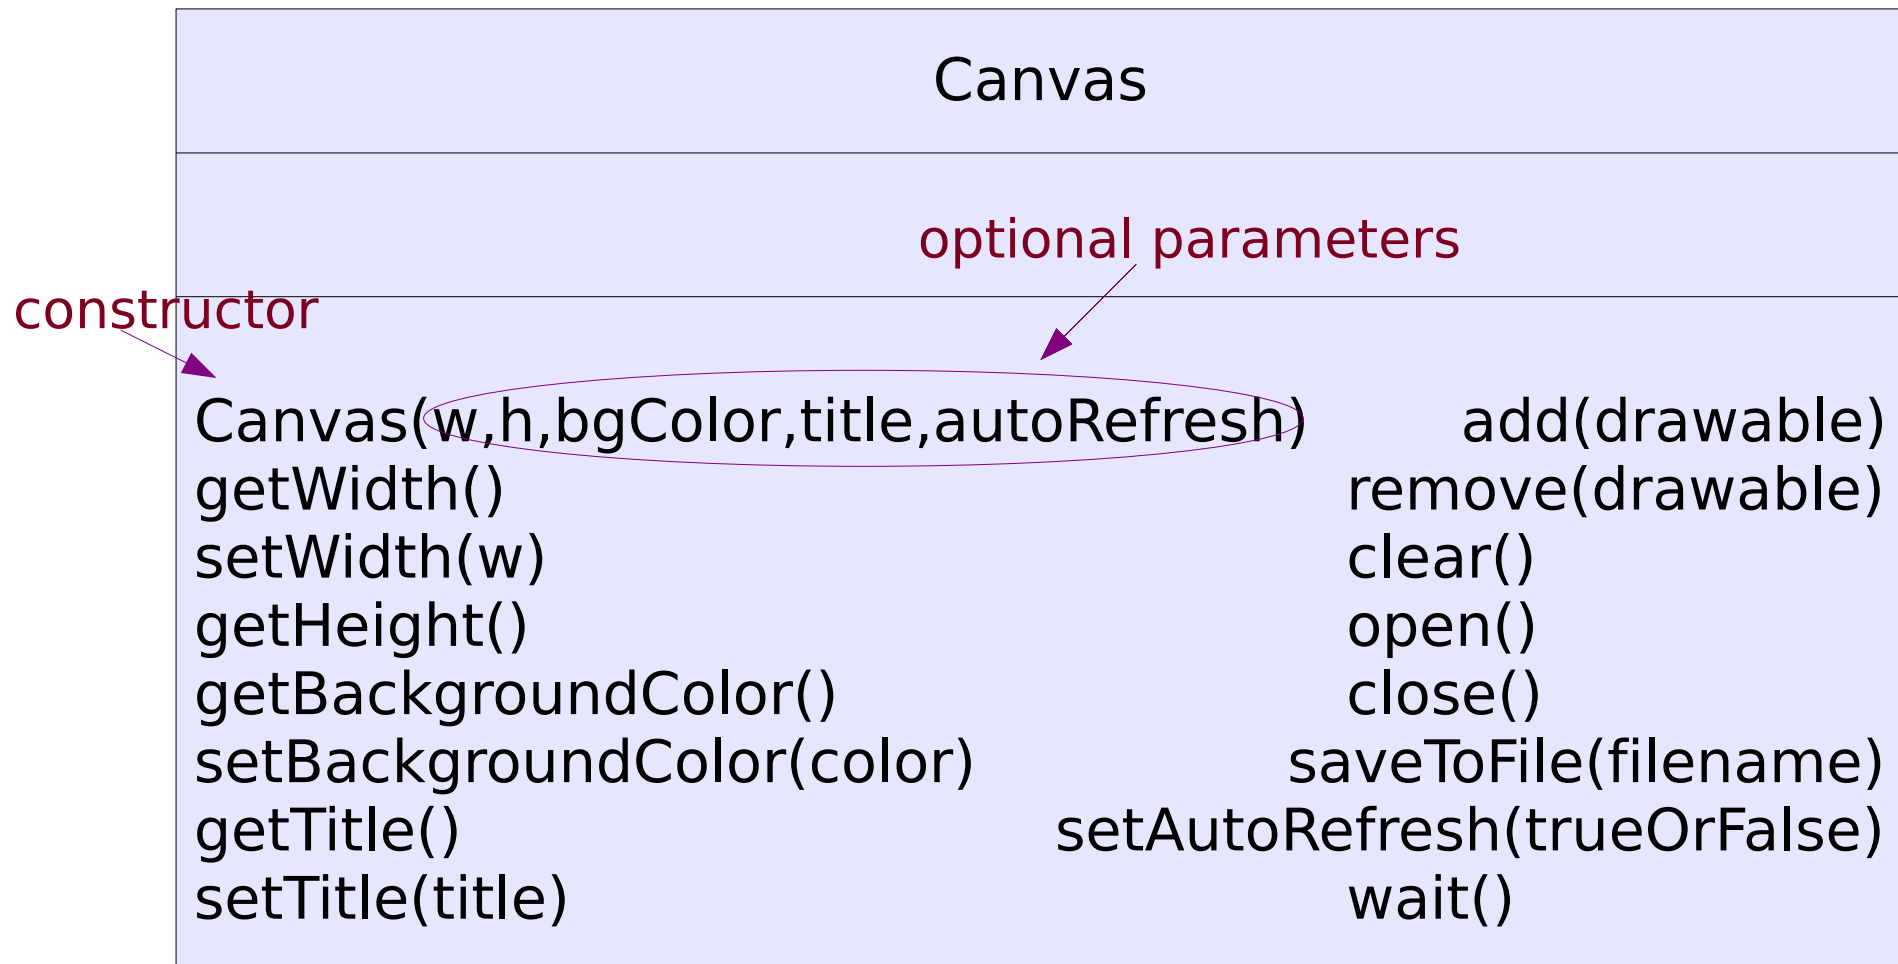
Canvas

optional parameters

constructor

Canvas(w,h,bgColor,title,autoRefresh)
getWidth()
setWidth(w)
getHeight()
getBackgroundColor()
setBackgroundColor(color)
getTitle()
setTitle(title)

add(drawable)
remove(drawable)
clear()
open()
close()
saveToFile(filename)
setAutoRefresh(trueOrFalse)
wait()